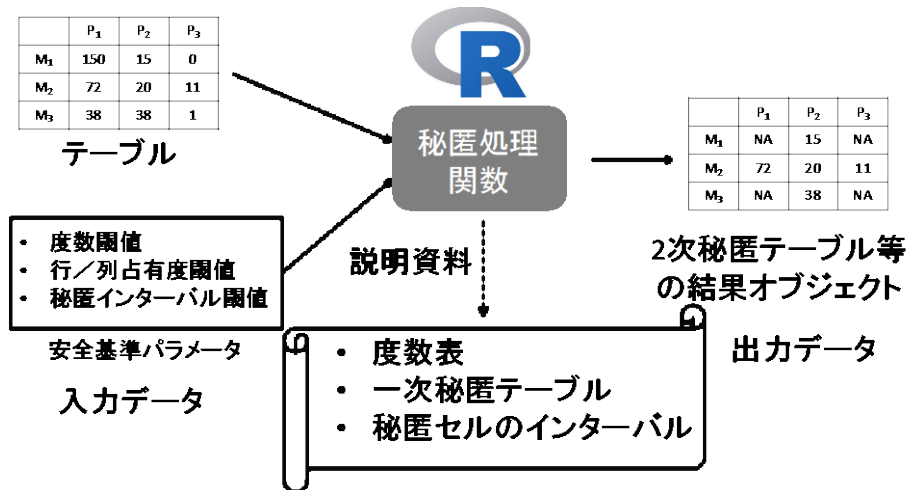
| | $P_1$ | $P_2$ | $P_3$ |
|---|---|---|---|
| $M_1$ | 150 | 15 | 0 |
| $M_2$ | 72 | 20 | 11 |
| $M_3$ | 38 | 38 | 1 |

テーブル

R

秘匿処理関数

| | $P_1$ | $P_2$ | $P_3$ |
|---|---|---|---|
| $M_1$ | NA | 15 | NA |
| $M_2$ | 72 | 20 | 11 |
| $M_3$ | NA | 38 | NA |

2次秘匿テーブル等の結果オブジェクト

出力データ

- 度数閾値
- 行／列占有度閾値
- 秘匿インターバル閾値

安全基準パラメータ

入力データ

説明資料

- 度数表
- 一次秘匿テーブル
- 秘匿セルのインターバル